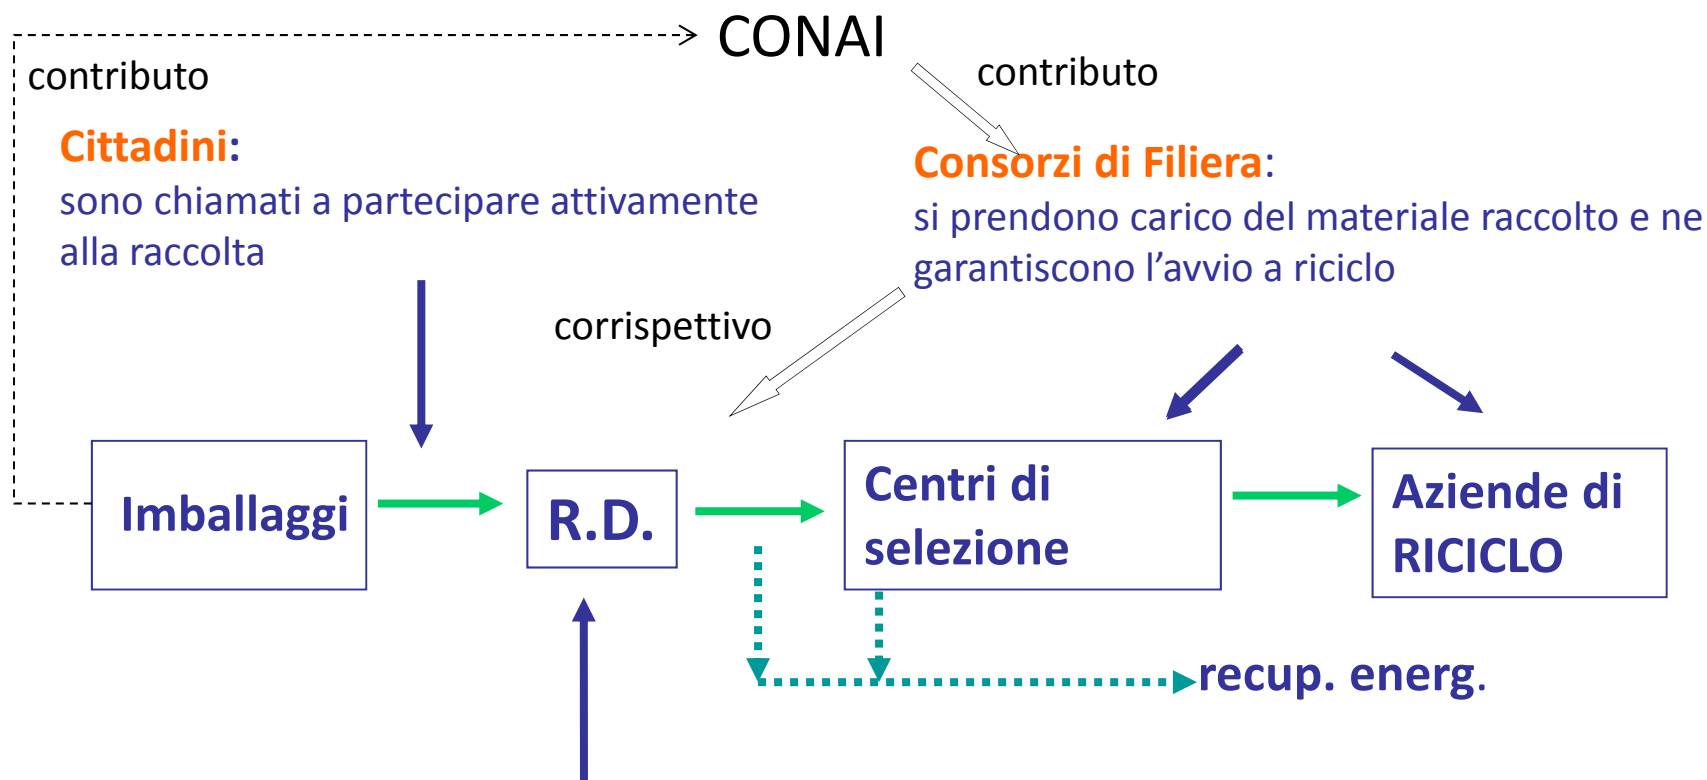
CONAI

contributo

contributo

Cittadini:
sono chiamati a partecipare attivamente alla raccolta

Consorzi di Filiera:
si prendono carico del materiale raccolto e ne garantiscono l'avvio a riciclo

corrispettivo

Imballaggi

R.D.

Centri di selezione

Aziende di RICICLO

recup. energ.